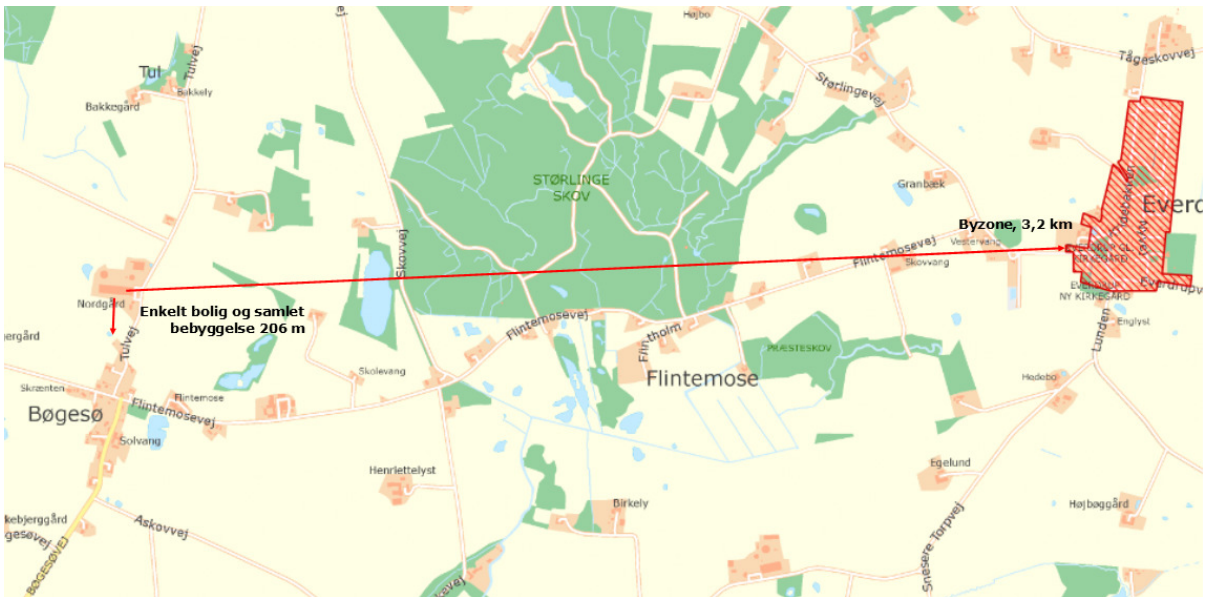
Højbo

Tut

Tulvej

Bakkely

Bakkegård

Tågeskovvej

Størlingevej

STØRLINGE SKOV

Granbæk

Everd

Byzone, 3,2 km

Skovvej

Flintemosevej

Vestervang

Skovvang

Nordgård

Enkelt bolig og samlet bebyggelse 206 m

ergård

Tulvej

Flintemosevej

Flintholm

PRÆSTESKOV

EVERDRUP NY KIRKEGÅRD

Everdrupvej

Englyst

Lunden

Skrænten

Skolevang

Flintemose

Bøgesø

Flintemose

Flintemosevej

Solvang

Hedebo

Henriettelyst

Egelund

Birkely

Højbøggård

kebjerggård

Askovvej

gesøvej

BØGESØVEJ

Snesere Torpvej